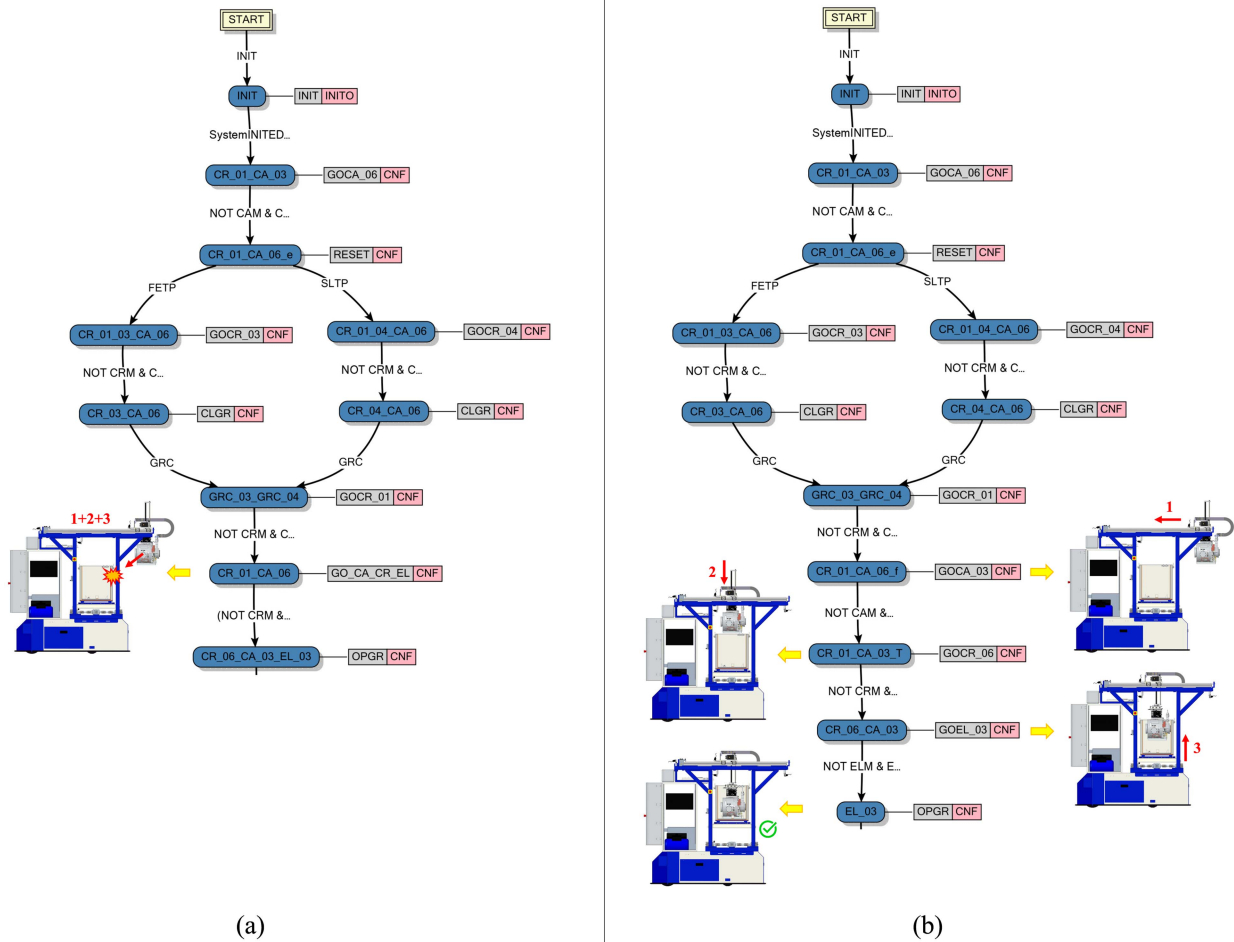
START
INIT
INIT | INIT | INITO
SystemINITED...
CR_01_CA_03 | GOCA_06 | CNF
NOT CAM & C...
CR_01_CA_06_e | RESET | CNF
FETP
SLTP
CR_01_03_CA_06 | GOCR_03 | CNF
CR_01_04_CA_06 | GOCR_04 | CNF
NOT CRM & C...
NOT CRM & C...
CR_03_CA_06 | CLGR | CNF
CR_04_CA_06 | CLGR | CNF
GRC
GRC
GRC_03_GRC_04 | GOCR_01 | CNF
1+2+3
NOT CRM & C...
CR_01_CA_06 | GO_CA_CR_EL | CNF
(NOT CRM &...
CR_06_CA_03_EL_03 | OPGR | CNF

(a)

START
INIT
INIT | INIT | INITO
SystemINITED...
CR_01_CA_03 | GOCA_06 | CNF
NOT CAM & C...
CR_01_CA_06_e | RESET | CNF
FETP
SLTP
CR_01_03_CA_06 | GOCR_03 | CNF
CR_01_04_CA_06 | GOCR_04 | CNF
NOT CRM & C...
NOT CRM & C...
CR_03_CA_06 | CLGR | CNF
CR_04_CA_06 | CLGR | CNF
GRC
GRC
GRC_03_GRC_04 | GOCR_01 | CNF
1
NOT CRM & C...
2
CR_01_CA_06_f | GOCA_03 | CNF
NOT CAM &...
CR_01_CA_03_T | GOCR_06 | CNF
NOT CRM &...
CR_06_CA_03 | GOEL_03 | CNF
3
NOT ELM & E...
EL_03 | OPGR | CNF

(b)